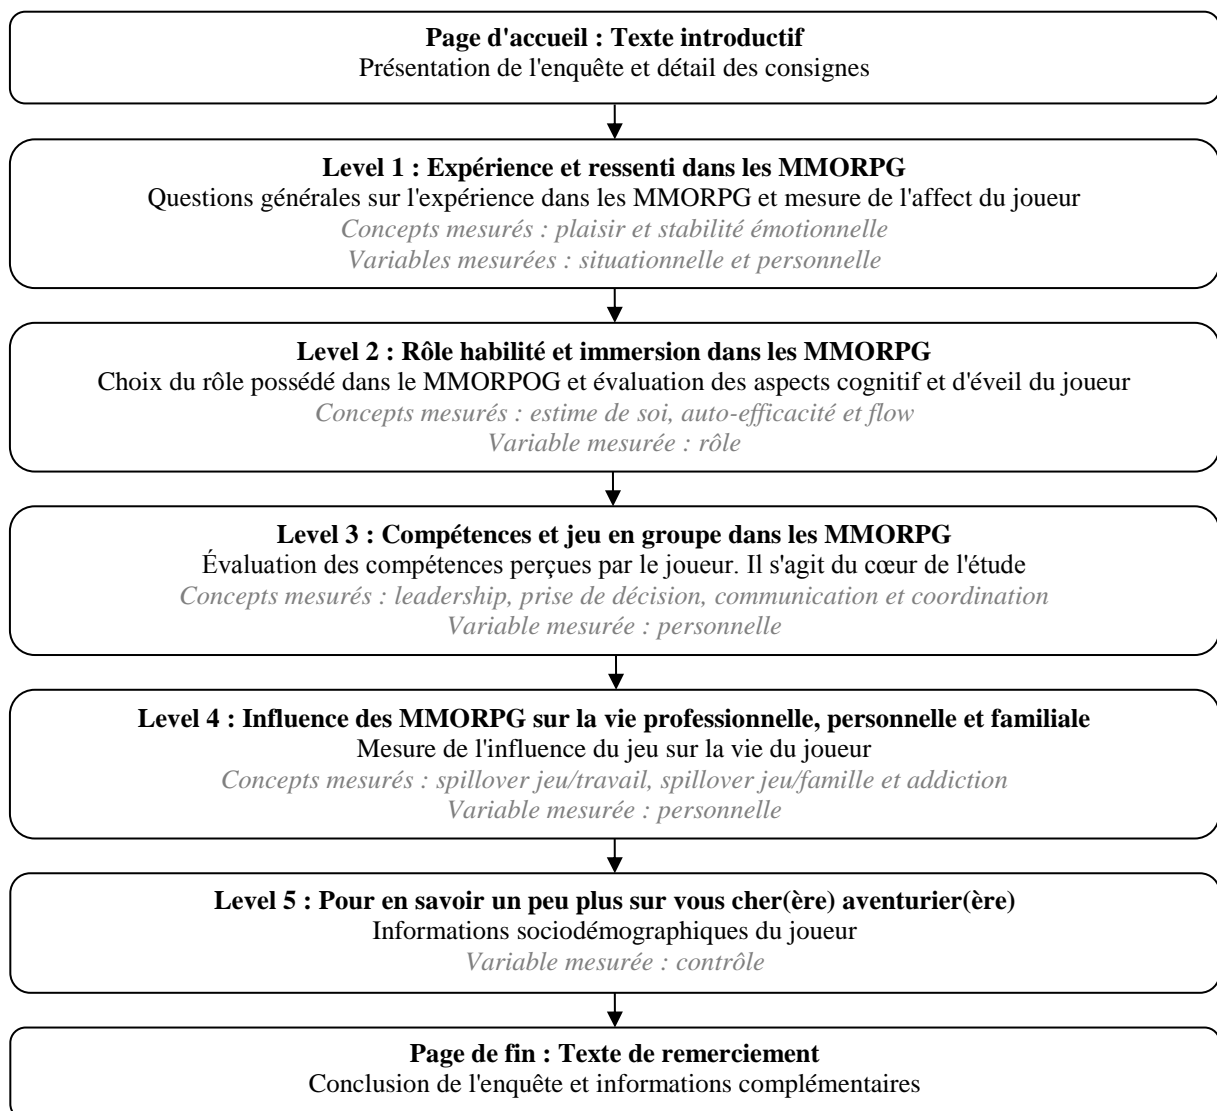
**Page d'accueil : Texte introductif**
Présentation de l'enquête et détail des consignes

**Level 1 : Expérience et ressenti dans les MMORPG**
Questions générales sur l'expérience dans les MMORPG et mesure de l'affect du joueur
*Concepts mesurés : plaisir et stabilité émotionnelle*
*Variables mesurées : situationnelle et personnelle*

**Level 2 : Rôle habilité et immersion dans les MMORPG**
Choix du rôle possédé dans le MMORPOG et évaluation des aspects cognitif et d'éveil du joueur
*Concepts mesurés : estime de soi, auto-efficacité et flow*
*Variable mesurée : rôle*

**Level 3 : Compétences et jeu en groupe dans les MMORPG**
Évaluation des compétences perçues par le joueur. Il s'agit du cœur de l'étude
*Concepts mesurés : leadership, prise de décision, communication et coordination*
*Variable mesurée : personnelle*

**Level 4 : Influence des MMORPG sur la vie professionnelle, personnelle et familiale**
Mesure de l'influence du jeu sur la vie du joueur
*Concepts mesurés : spillover jeu/travail, spillover jeu/famille et addiction*
*Variable mesurée : personnelle*

**Level 5 : Pour en savoir un peu plus sur vous cher(ère) aventurier(ère)**
Informations sociodémographiques du joueur
*Variable mesurée : contrôle*

**Page de fin : Texte de remerciement**
Conclusion de l'enquête et informations complémentaires